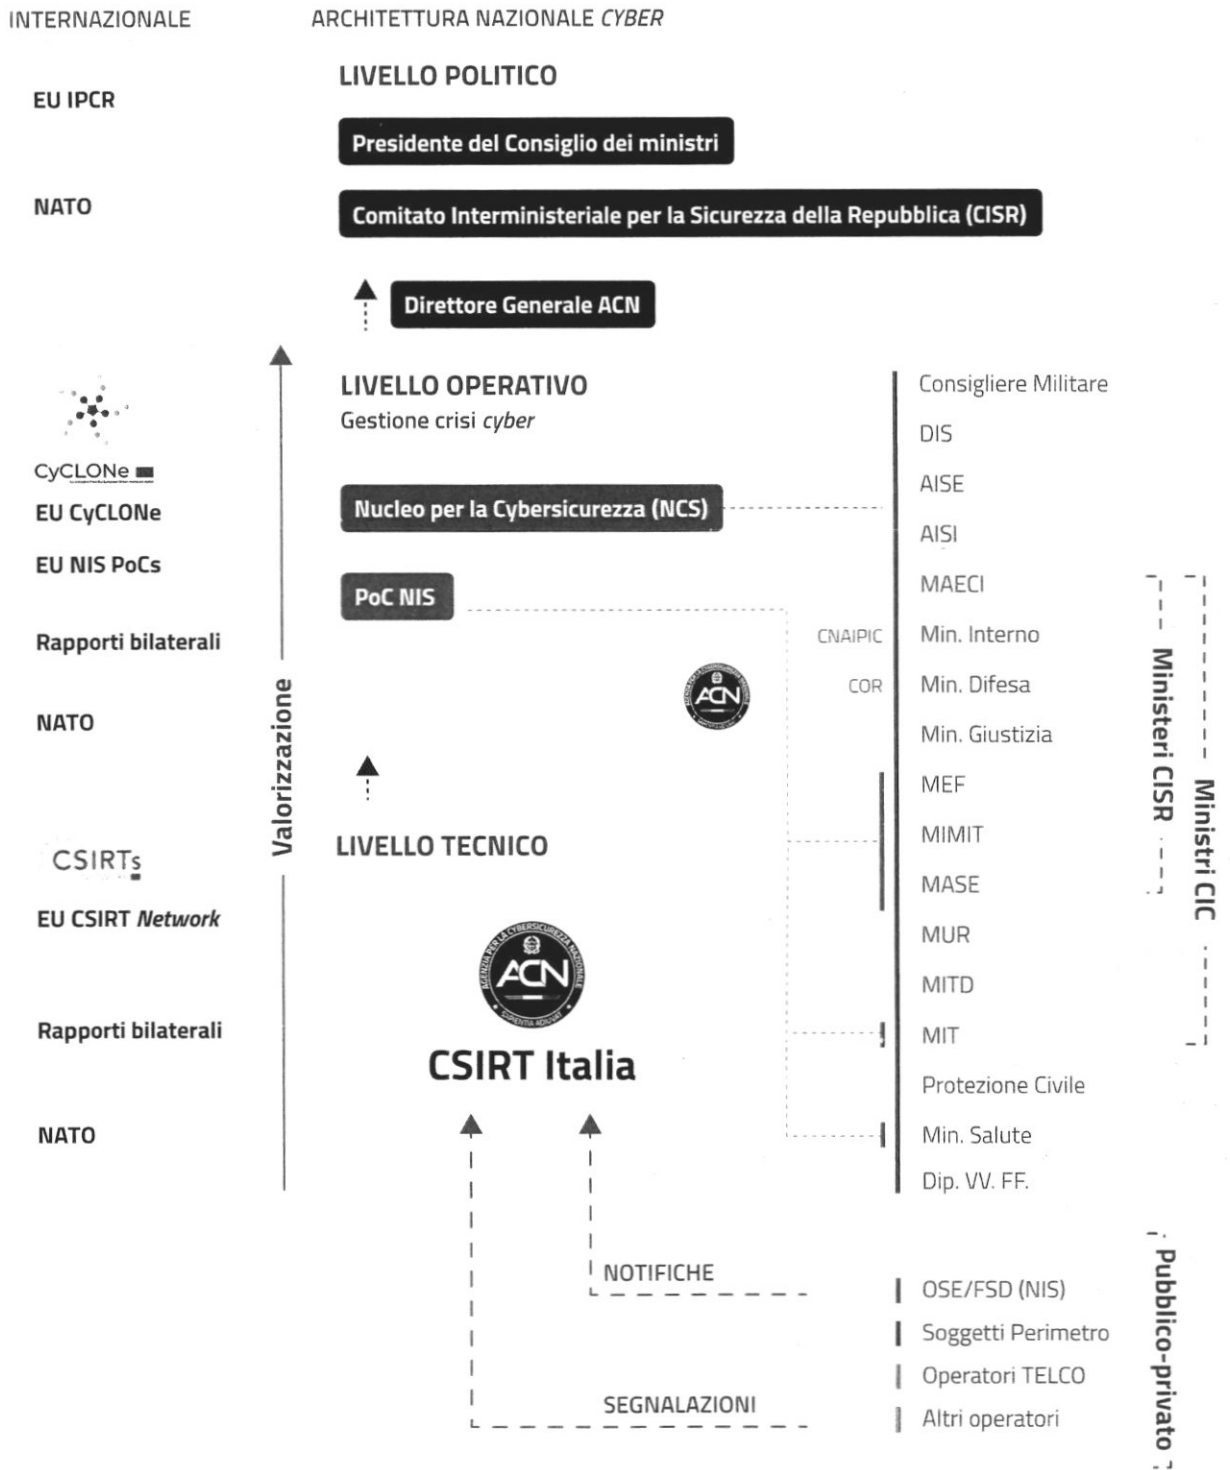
INTERNAZIONALE

ARCHITETTURA NAZIONALE *CYBER*

LIVELLO POLITICO

EU IPCR

Presidente del Consiglio dei ministri

NATO

Comitato Interministeriale per la Sicurezza della Repubblica (CISR)

Direttore Generale ACN

LIVELLO OPERATIVO
Gestione crisi *cyber*

CyCLONe
EU CyCLONe

EU NIS PoCs

Rapporti bilaterali

NATO

Nucleo per la Cybersicurezza (NCS)

PoC NIS

Valorizzazione

ACN

LIVELLO TECNICO

CSIRTs
EU CSIRT *Network*

Rapporti bilaterali

NATO

ACN
CSIRT Italia

NOTIFICHE

SEGNALAZIONI

Consigliere Militare
DIS
AISE
AISI
MAECI
CNAIPIC Min. Interno
COR Min. Difesa
Min. Giustizia
MEF
MIMIT
MASE
MUR
MITD
MIT
Protezione Civile
Min. Salute
Dip. VV. FF.

Ministeri CISR

Ministri CIC

OSE/FSD (NIS)
Soggetti Perimetro
Operatori TELCO
Altri operatori

Pubblico-privato